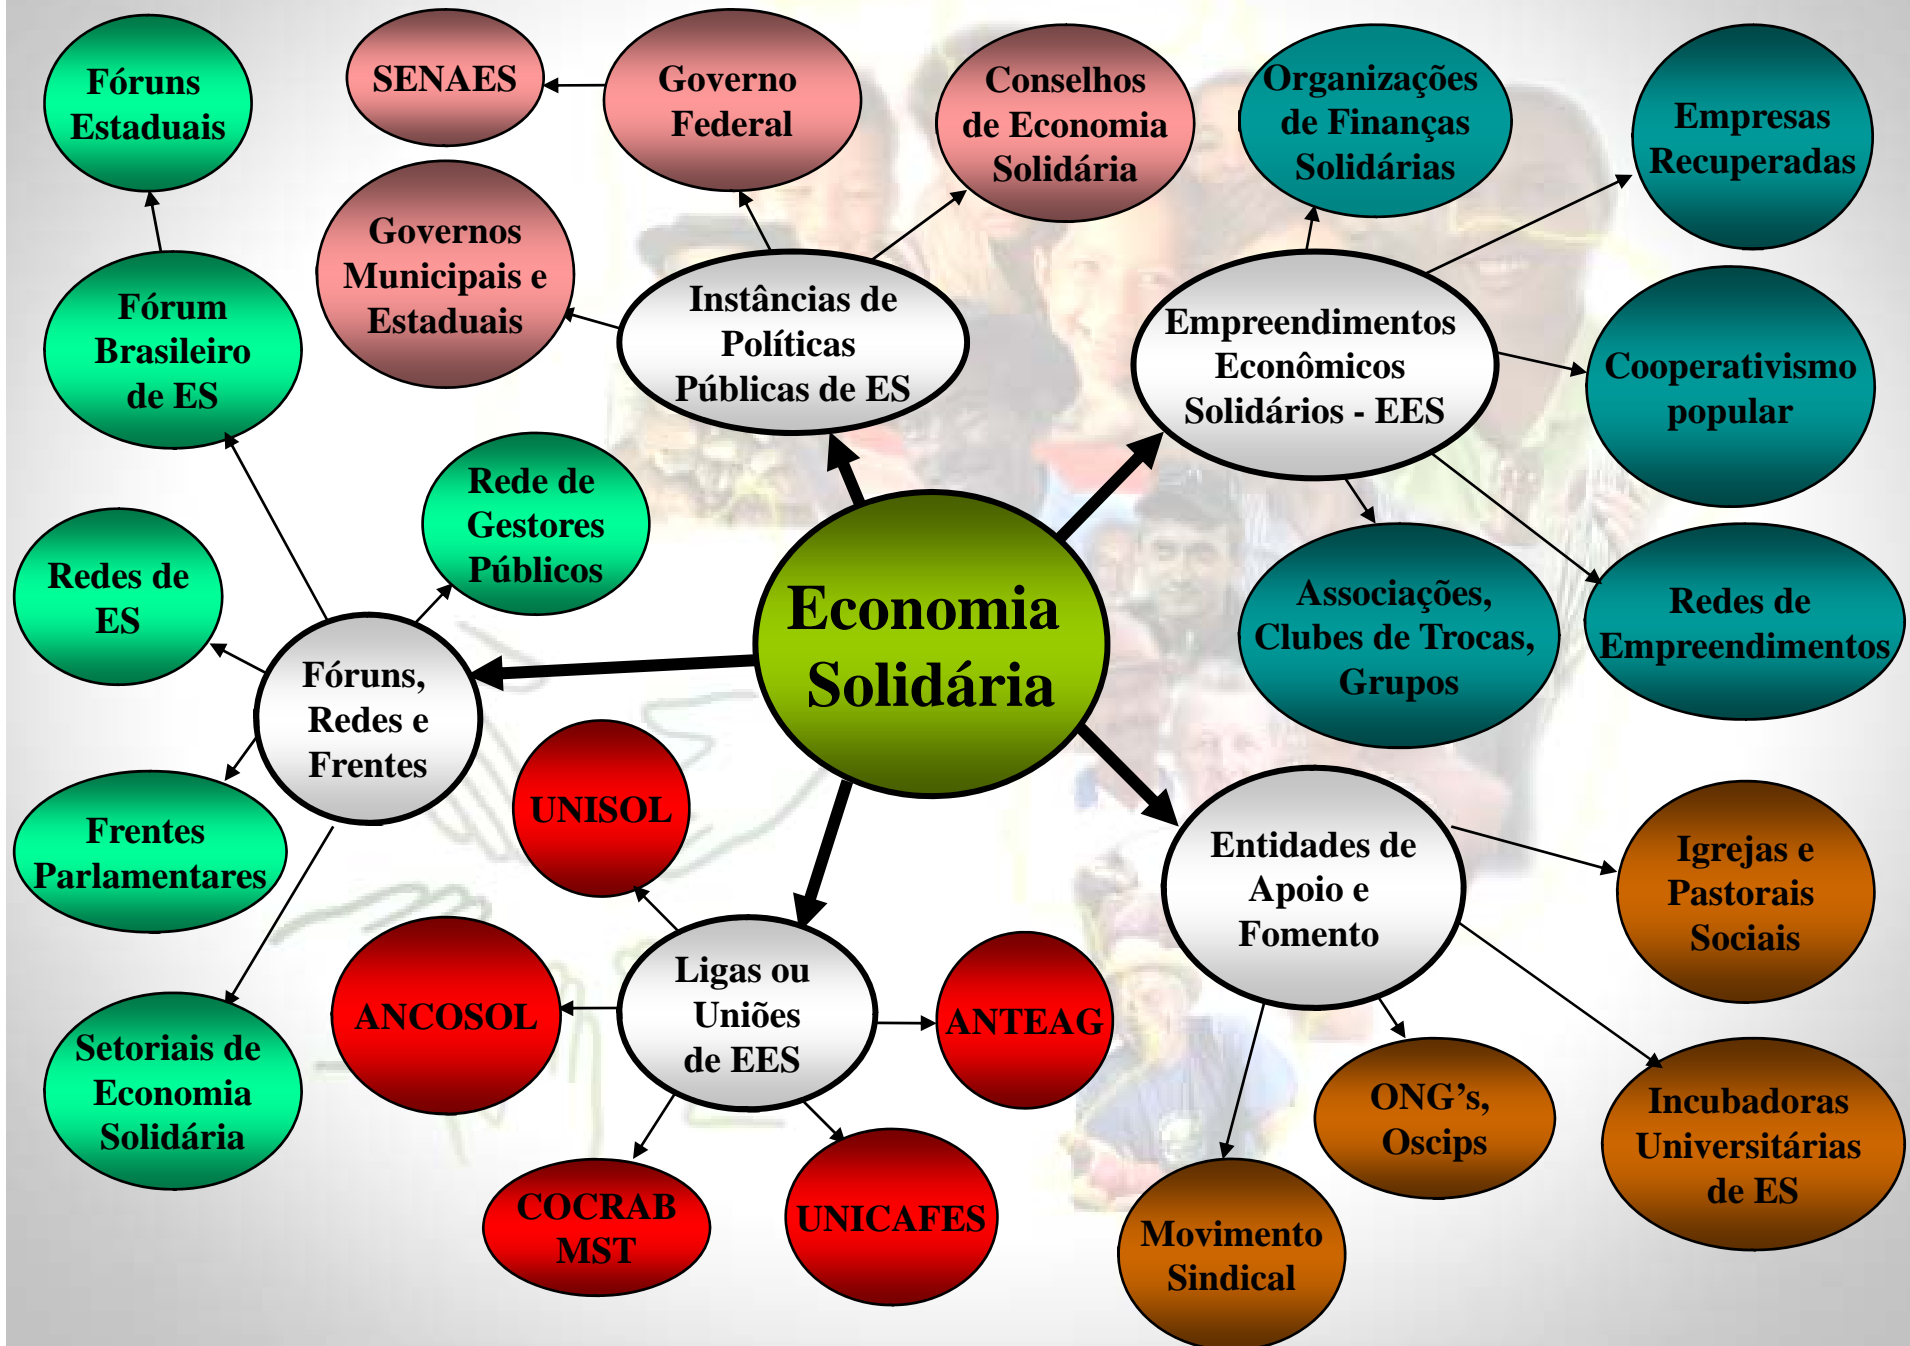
Economia Solidária

Instâncias de Políticas Públicas de ES

SENAES

Governo Federal

Conselhos de Economia Solidária

Governos Municipais e Estaduais

Empreendimentos Econômicos Solidários - EES

Organizações de Finanças Solidárias

Empresas Recuperadas

Cooperativismo popular

Associações, Clubes de Trocas, Grupos

Redes de Empreendimentos

Fóruns, Redes e Frentes

Fóruns Estaduais

Fórum Brasileiro de ES

Rede de Gestores Públicos

Redes de ES

Frentes Parlamentares

Setoriais de Economia Solidária

Ligas ou Uniões de EES

UNISOL

ANCOSOL

ANTEAG

COCRAB MST

UNICAFES

Entidades de Apoio e Fomento

Igrejas e Pastorais Sociais

ONG's, Oscips

Incubadoras Universitárias de ES

Movimento Sindical